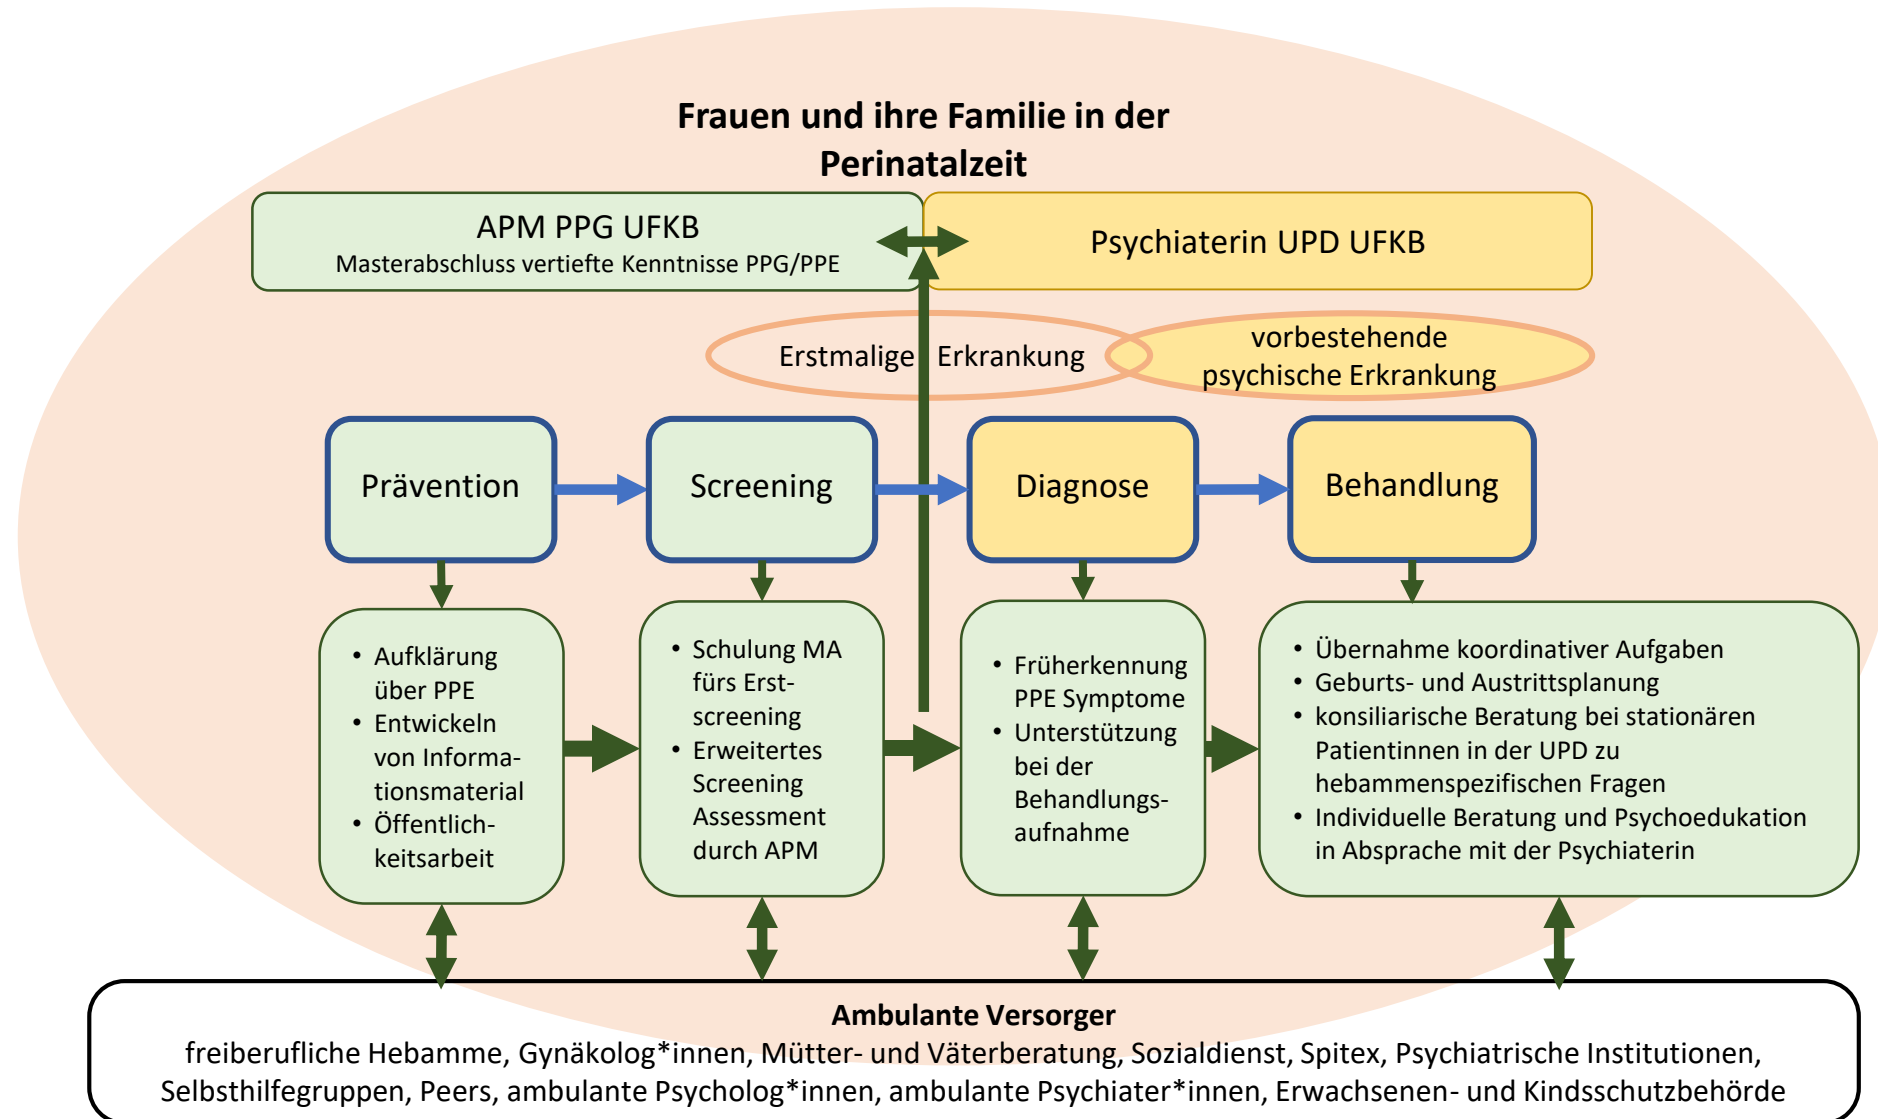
Frauen und ihre Familie in der Perinatalzeit

APM PPG UFKB
Masterabschluss vertiefte Kenntnisse PPG/PPE

Psychiaterin UPD UFKB

Erstmalige Erkrankung

vorbestehende psychische Erkrankung

Prävention

Screening

Diagnose

Behandlung

• Aufklärung über PPE
• Entwickeln von Informationsmaterial
• Öffentlichkeitsarbeit

• Schulung MA fürs Erstscreening
• Erweitertes Screening Assessment durch APM

• Früherkennung PPE Symptome
• Unterstützung bei der Behandlungsaufnahme

• Übernahme koordinativer Aufgaben
• Geburts- und Austrittsplanung
• konsiliarische Beratung bei stationären Patientinnen in der UPD zu hebammenspezifischen Fragen
• Individuelle Beratung und Psychoedukation in Absprache mit der Psychiaterin

Ambulante Versorger
freiberufliche Hebamme, Gynäkolog*innen, Mütter- und Väterberatung, Sozialdienst, Spitex, Psychiatrische Institutionen, Selbsthilfegruppen, Peers, ambulante Psycholog*innen, ambulante Psychiater*innen, Erwachsenen- und Kindsschutzbehörde